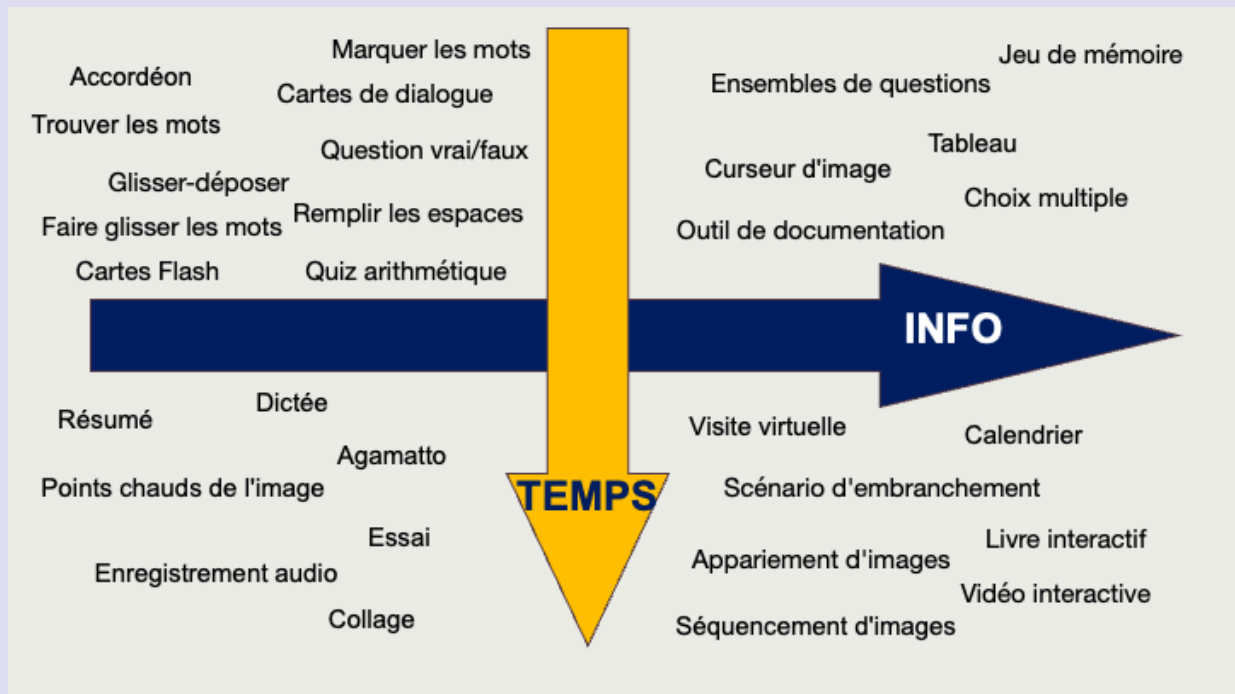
Accordéon
Trouver les mots
Glisser-déposer
Faire glisser les mots
Cartes Flash

Marquer les mots
Cartes de dialogue
Question vrai/faux
Remplir les espaces
Quiz arithmétique

Ensembles de questions
Curseur d'image
Outil de documentation

Jeu de mémoire
Tableau
Choix multiple

INFO

Résumé
Dictée
Agamatto
Points chauds de l'image
Essai
Enregistrement audio
Collage

TEMPS

Visite virtuelle
Scénario d'embranchement
Appariement d'images
Séquencement d'images

Calendrier
Livre interactif
Vidéo interactive